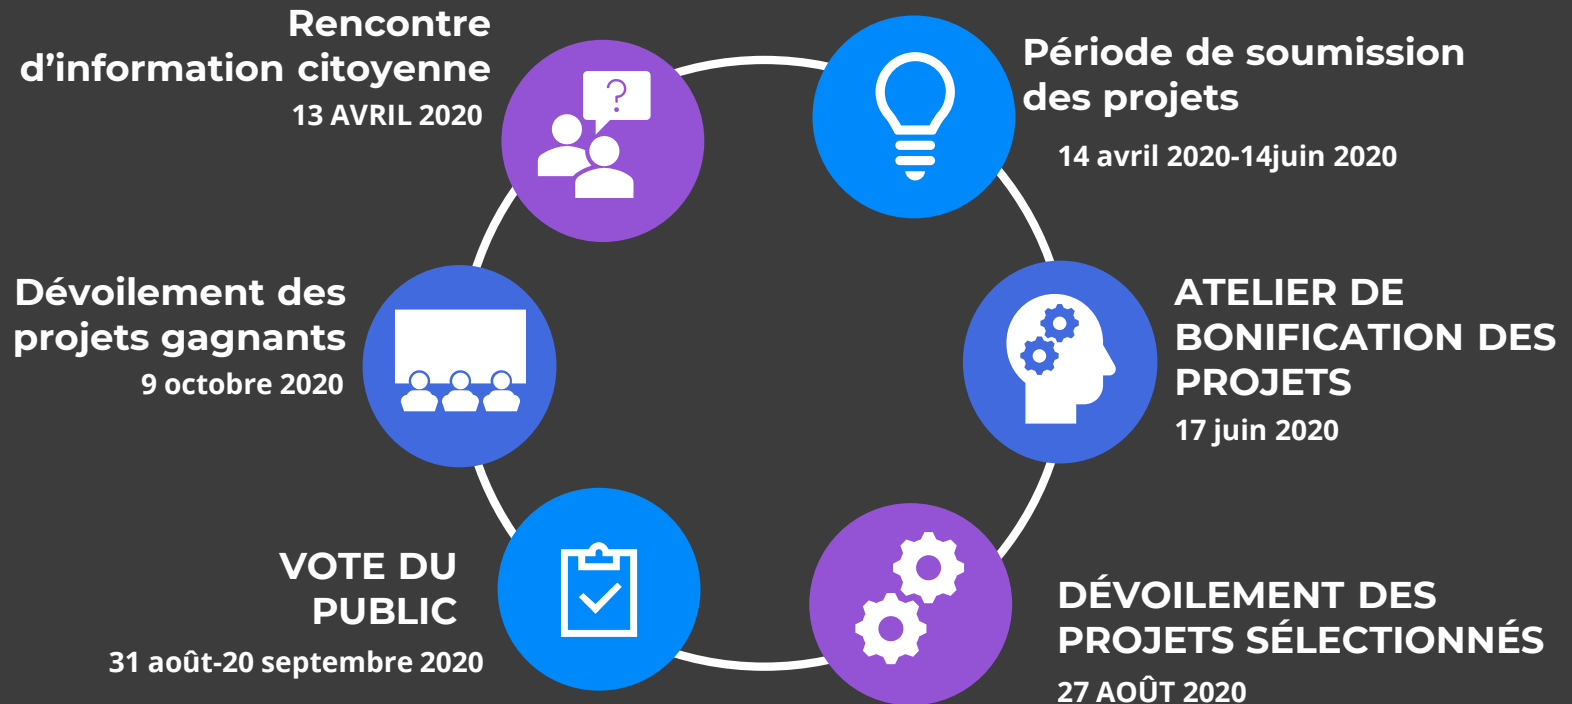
Rencontre d’information citoyenne
13 AVRIL 2020

?

Période de soumission des projets
14 avril 2020-14juin 2020

ATELIER DE BONIFICATION DES PROJETS
17 juin 2020

DÉVOILEMENT DES PROJETS SÉLECTIONNÉS
27 AOÛT 2020

VOTE DU PUBLIC
31 août-20 septembre 2020

Dévoilement des projets gagnants
9 octobre 2020